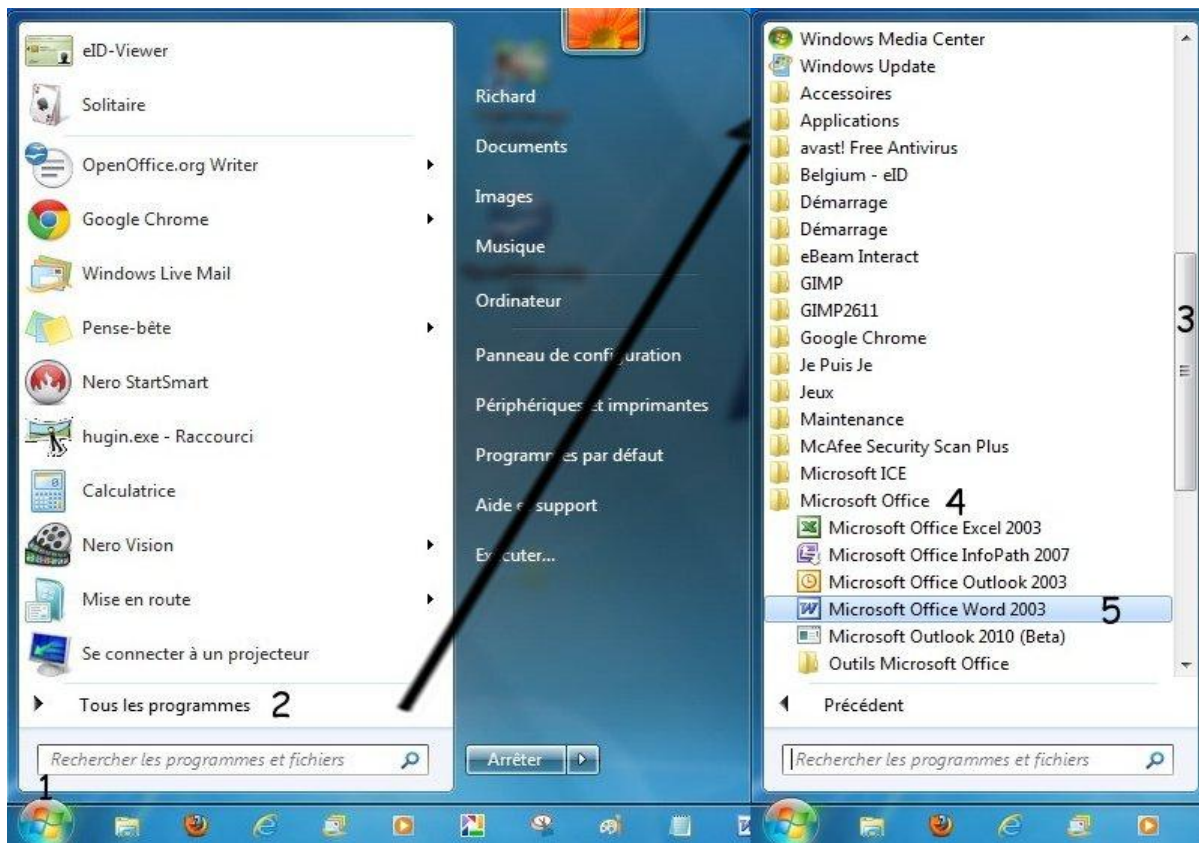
eID-Viewer
Solitaire
OpenOffice.org Writer
Google Chrome
Windows Live Mail
Pense-bête
Nero StartSmart
hugin.exe - Raccourci
Calculatrice
Nero Vision
Mise en route
Se connecter à un projecteur
Tous les programmes 2
Rechercher les programmes et fichiers
1

Richard
Documents
Images
Musique
Ordinateur
Panneau de configuration
Périphériques et imprimantes
Programmes par défaut
Aide et support
Exécuter...
Arrêter

Windows Media Center
Windows Update
Accessoires
Applications
avast! Free Antivirus
Belgium - eID
Démarrage
Démarrage
eBeam Interact
GIMP
GIMP2611
Google Chrome
Je Puis Je
Jeux
Maintenance
McAfee Security Scan Plus
Microsoft ICE
Microsoft Office 4
Microsoft Office Excel 2003
Microsoft Office InfoPath 2007
Microsoft Office Outlook 2003
Microsoft Office Word 2003 5
Microsoft Outlook 2010 (Beta)
Outils Microsoft Office
3
Précédent
Rechercher les programmes et fichiers